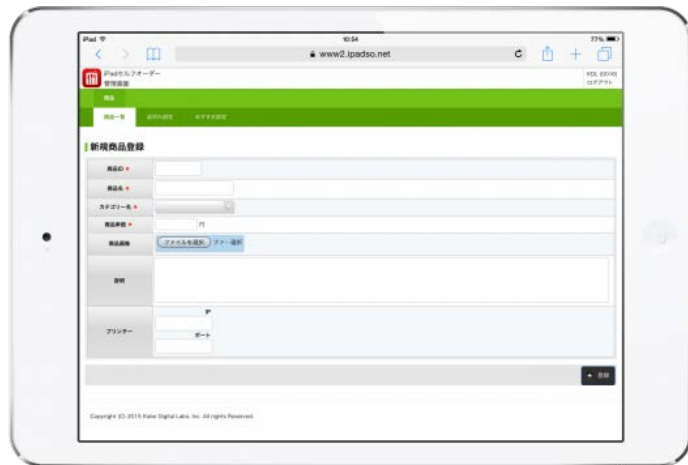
iPad
10:54
77%
www2.ipadso.net
iPadセルフオーダー
管理画面
KDL (0010)
ログアウト
商品
商品一覧
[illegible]
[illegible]
新規商品登録
商品ID *
商品名 *
カテゴリー名 *
商品単価 *
円
商品画像
ファイルを選択
ファー選択
説明
プリンター
IP
ポート
登録
Copyright (C) 2015 Kobe Digital Labo, Inc. All rights Reserved.